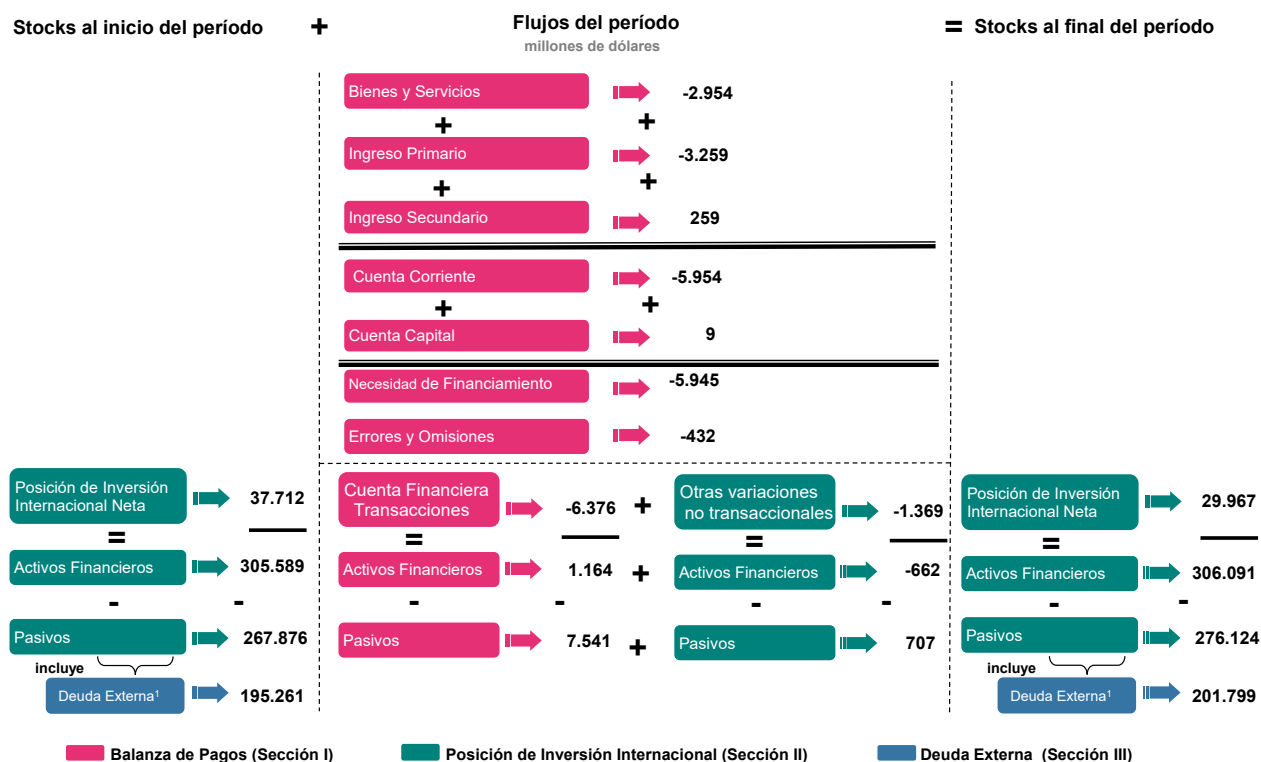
Stocks al inicio del período + Flujos del período millones de dólares = Stocks al final del período

Bienes y Servicios -2.954
+ +
Ingreso Primario -3.259
+ +
Ingreso Secundario 259

Cuenta Corriente -5.954
+ +
Cuenta Capital 9

Necesidad de Financiamiento -5.945

Errores y Omisiones -432

Posición de Inversión Internacional Neta 37.712
=
Activos Financieros 305.589
- -
Pasivos 267.876
incluye
Deuda Externa¹ 195.261

Cuenta Financiera Transacciones -6.376 + Otras variaciones no transaccionales -1.369
= =
Activos Financieros 1.164 + Activos Financieros -662
- - - -
Pasivos 7.541 + Pasivos 707

Posición de Inversión Internacional Neta 29.967
=
Activos Financieros 306.091
- -
Pasivos 276.124
incluye
Deuda Externa¹ 201.799

Balanza de Pagos (Sección I) Posición de Inversión Internacional (Sección II) Deuda Externa (Sección III)